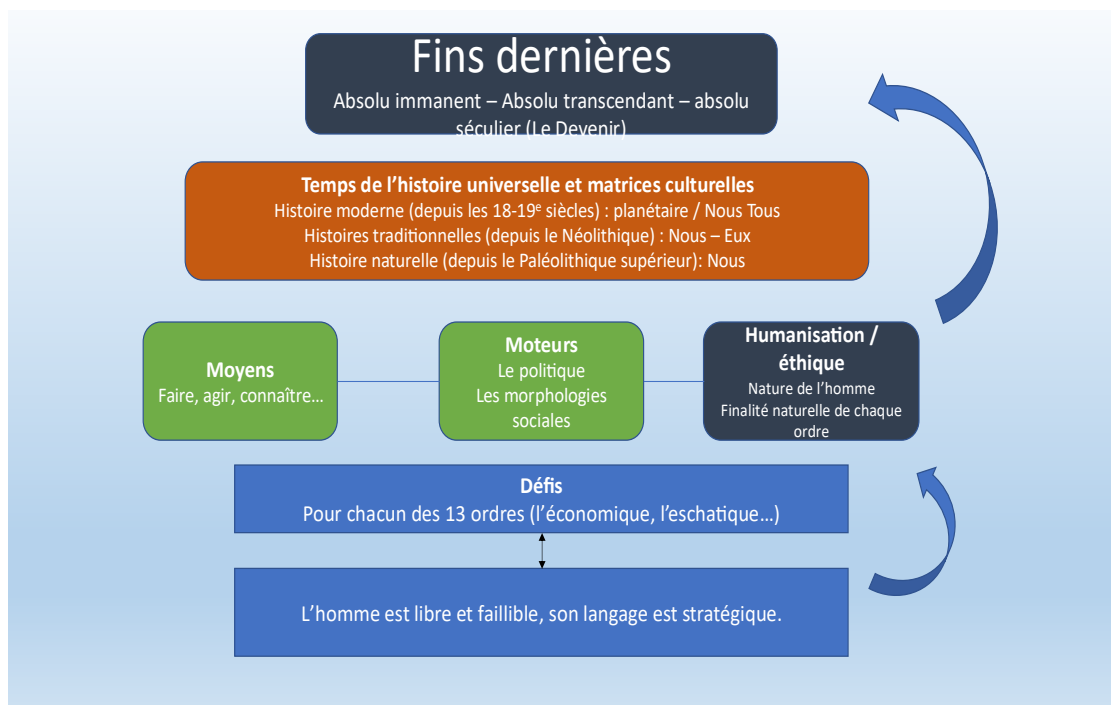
Fins dernières
Absolu immanent – Absolu transcendant – absolu séculier (Le Devenir)

Temps de l'histoire universelle et matrices culturelles
Histoire moderne (depuis les 18-19$^{e}$ siècles) : planétaire / Nous Tous
Histoires traditionnelles (depuis le Néolithique) : Nous – Eux
Histoire naturelle (depuis le Paléolithique supérieur): Nous

Moyens
Faire, agir, connaître…

Moteurs
Le politique
Les morphologies sociales

Humanisation / éthique
Nature de l'homme
Finalité naturelle de chaque ordre

Défis
Pour chacun des 13 ordres (l'économique, l'eschatique…)

L'homme est libre et faillible, son langage est stratégique.